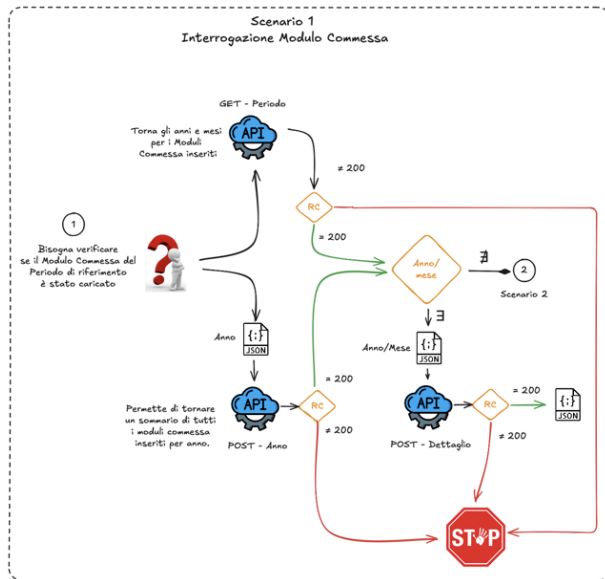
Scenario 1
Interrogazione Modulo Commessa

GET - Periodo

API

Torna gli anni e mesi per i Moduli Commessa inseriti

≠ 200

RC

= 200

1

Bisogna verificare se il Modulo Commessa del Periodo di riferimento è stato caricato

Anno/mese

∄

2

Scenario 2

∃

Anno

{;}
JSON

Anno/Mese

{;}
JSON

= 200

Permette di tornare un sommario di tutti i moduli commessa inseriti per anno.

API

RC

≠ 200

POST - Anno

API

POST - Dettaglio

RC

= 200

{;}
JSON

≠ 200

STOP